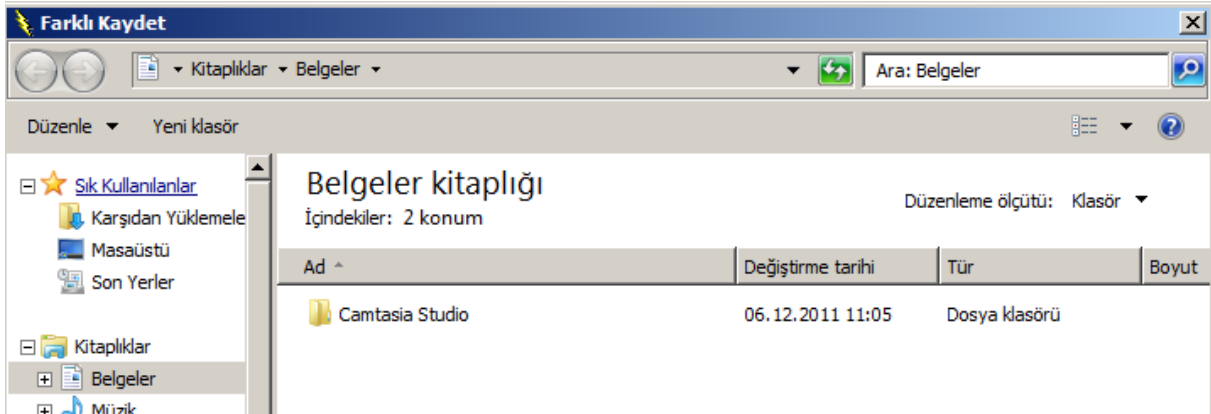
Farklı Kaydet

Kitaplıklar ▸ Belgeler ▸

Ara: Belgeler

Düzenle ▼ Yeni klasör

Sık Kullanılanlar
Karşıdan Yüklemele
Masaüstü
Son Yerler

Kitaplıklar
Belgeler
Müzik

Belgeler kitaplığı
İçindekiler: 2 konum

Düzenleme ölçütü: Klasör ▼

| Ad | Değiştirme tarihi | Tür | Boyut |
|---|---|---|---|
| Camtasia Studio | 06.12.2011 11:05 | Dosya klasörü | |